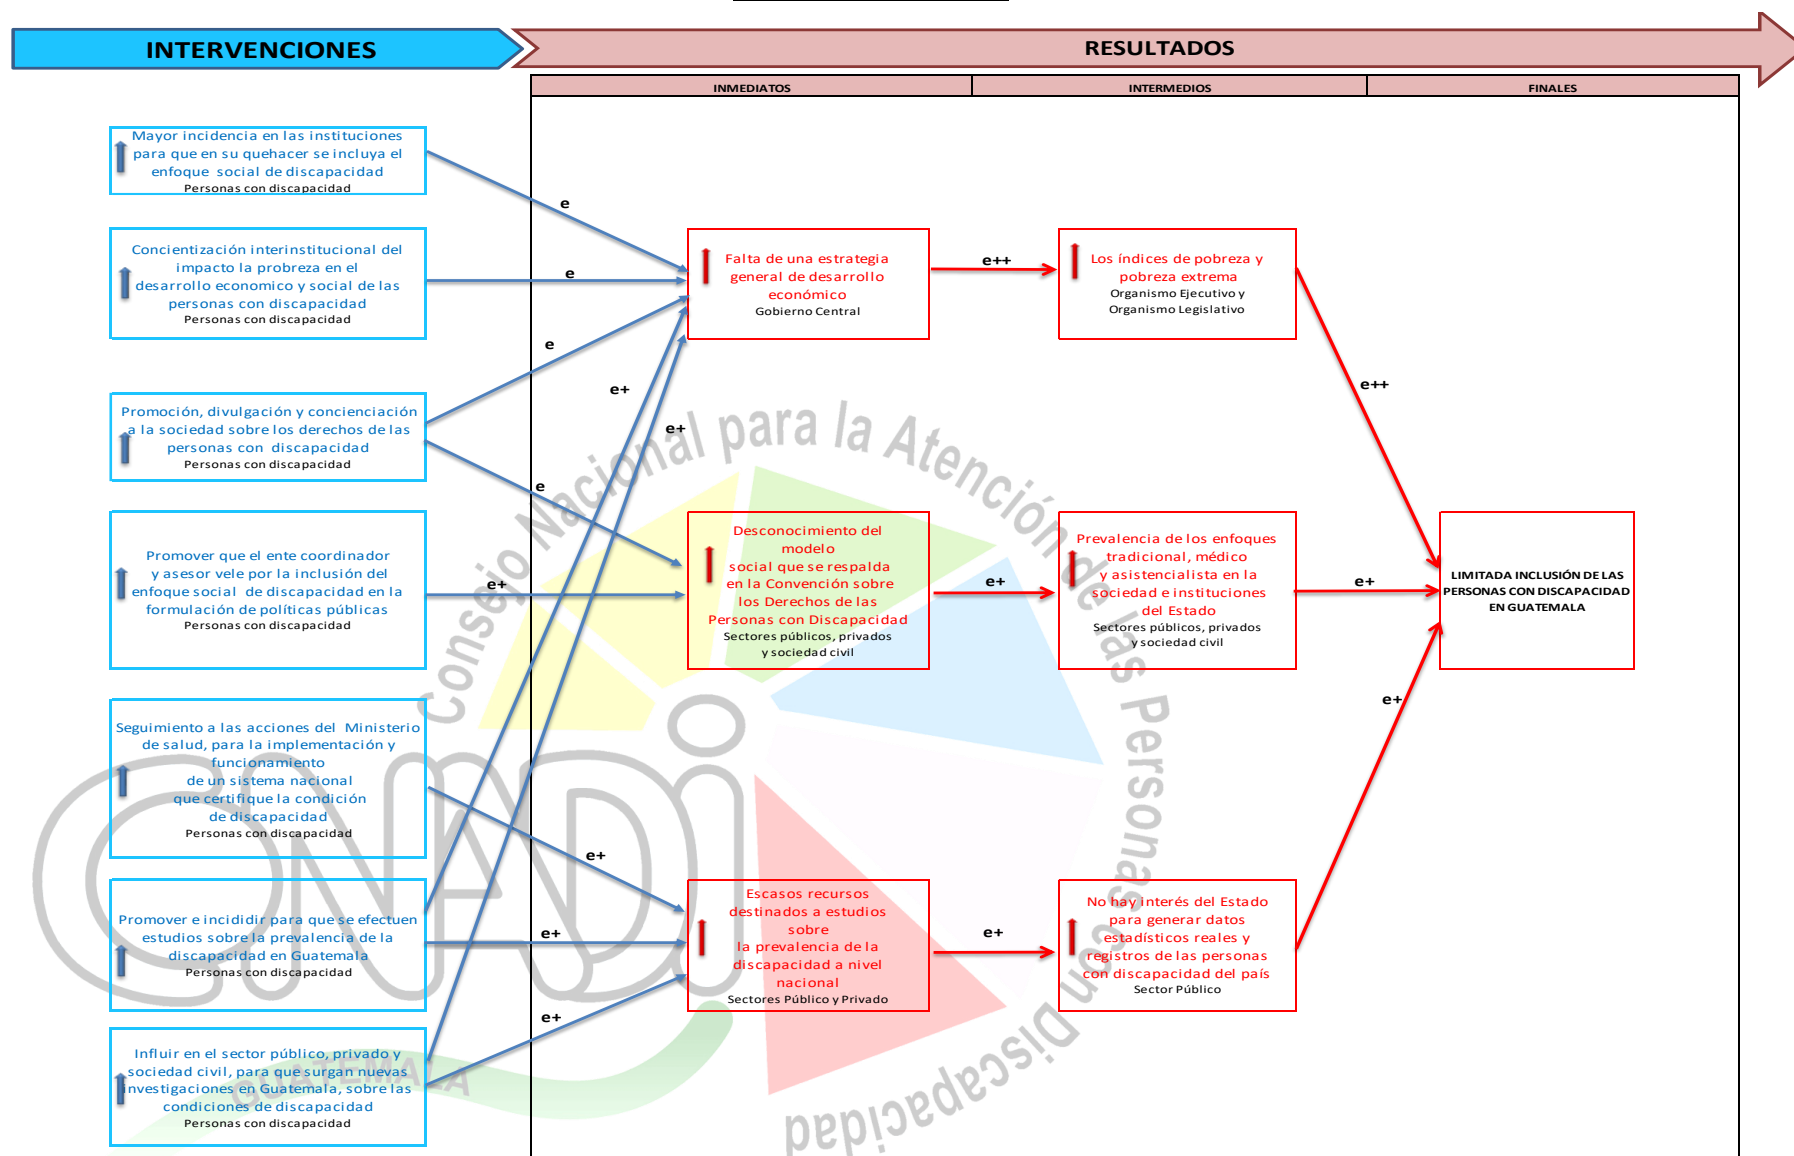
INTERVENCIONES

RESULTADOS

INMEDIATOS

INTERMEDIOS

FINALES

Mayor incidencia en las instituciones para que en su quehacer se incluya el enfoque social de discapacidad
Personas con discapacidad

Concientización interinstitucional del impacto la probreza en el desarrollo economico y social de las personas con discapacidad
Personas con discapacidad

Promoción, divulgación y concienciación a la sociedad sobre los derechos de las personas con discapacidad
Personas con discapacidad

Promover que el ente coordinador y asesor vele por la inclusión del enfoque social de discapacidad en la formulación de políticas públicas
Personas con discapacidad

Seguimiento a las acciones del Ministerio de salud, para la implementación y funcionamiento de un sistema nacional que certifique la condición de discapacidad
Personas con discapacidad

Promover e incidir para que se efectuen estudios sobre la prevalencia de la discapacidad en Guatemala
Personas con discapacidad

Influir en el sector público, privado y sociedad civil, para que surgan nuevas investigaciones en Guatemala, sobre las condiciones de discapacidad
Personas con discapacidad

e

e

e

e+

e+

e

e+

e+

e+

e+

Falta de una estrategia general de desarrollo económico
Gobierno Central

e++

Los índices de pobreza y pobreza extrema
Organismo Ejecutivo y Organismo Legislativo

e++

Desconocimiento del modelo social que se respalda en la Convención sobre los Derechos de las Personas con Discapacidad
Sectores públicos, privados y sociedad civil

e+

Prevalencia de los enfoques tradicional, médico y asistencialista en la sociedad e instituciones del Estado
Sectores públicos, privados y sociedad civil

e+

LIMITADA INCLUSIÓN DE LAS PERSONAS CON DISCAPACIDAD EN GUATEMALA

e+

Escasos recursos destinados a estudios sobre la prevalencia de la discapacidad a nivel nacional
Sectores Público y Privado

e+

No hay interés del Estado para generar datos estadísticos reales y registros de las personas con discapacidad del país
Sector Público

Consejo Nacional para la Atención de las Personas con Discapacidad
CONADI
GUATEMALA